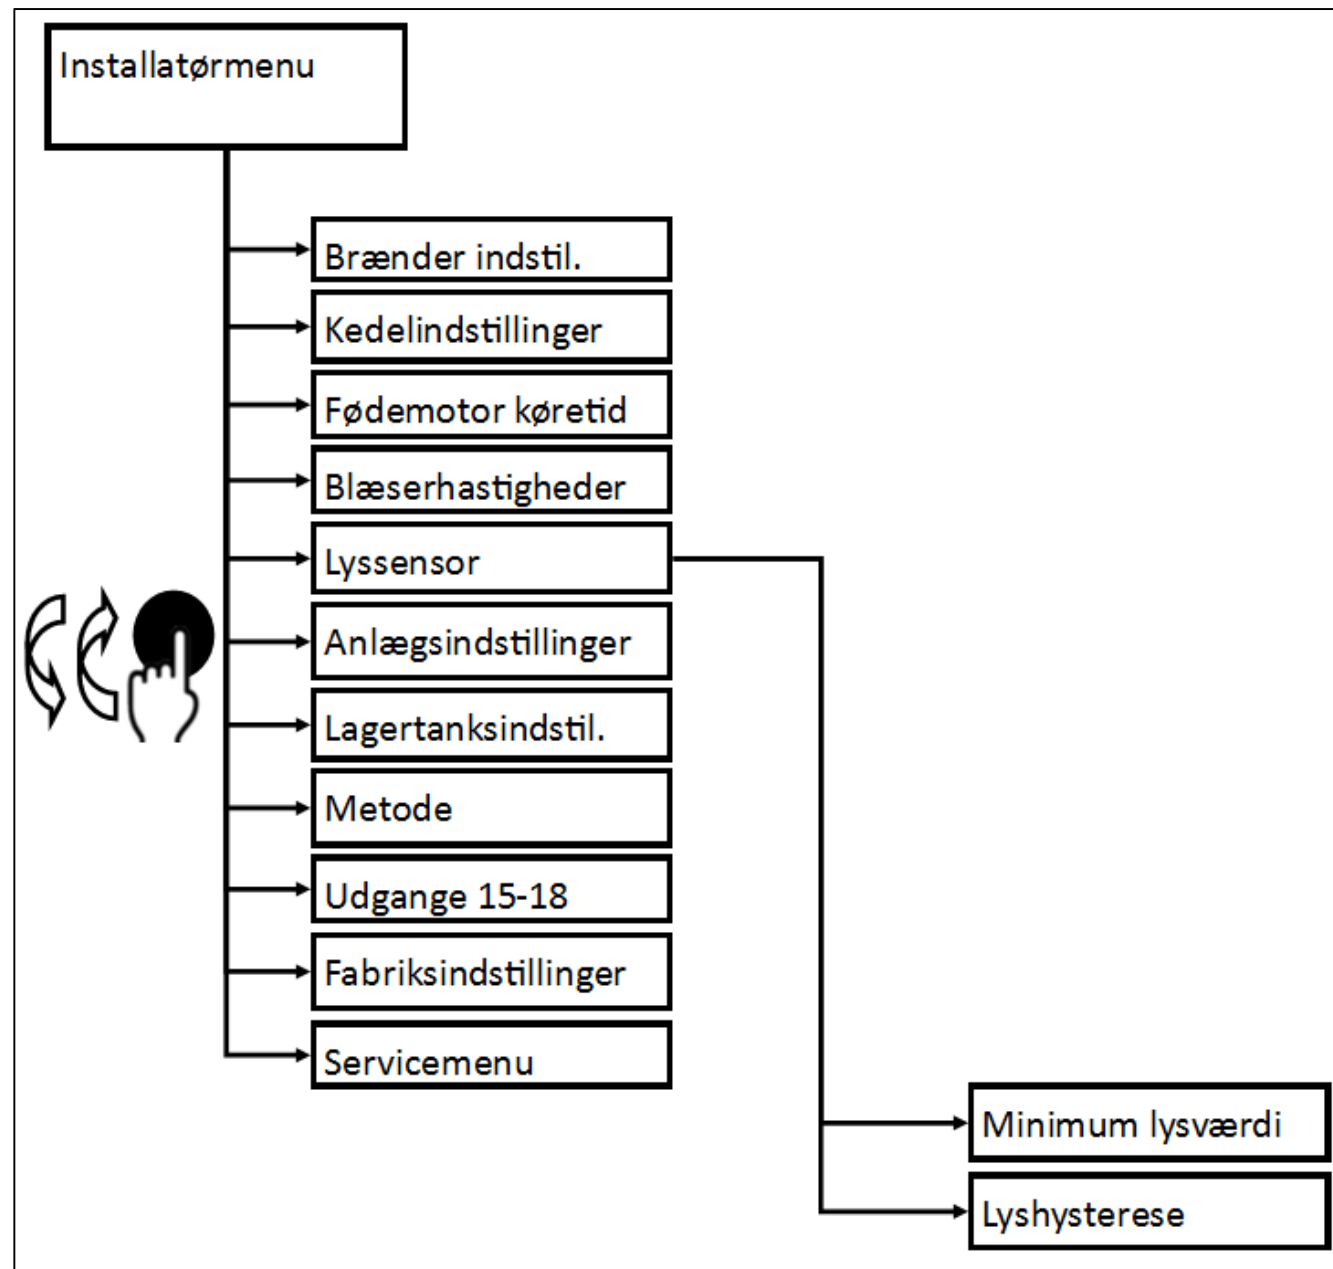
Installatørmenu

Brænder indstil.

Kedelindstillinger

Fødemotor køretid

Blæserhastigheder

Lyssensor

Anlægsindstillinger

Lagertanksindstil.

Metode

Udgange 15-18

Fabriksindstillinger

Servicemenu

Minimum lysværdi

Lyshysterese